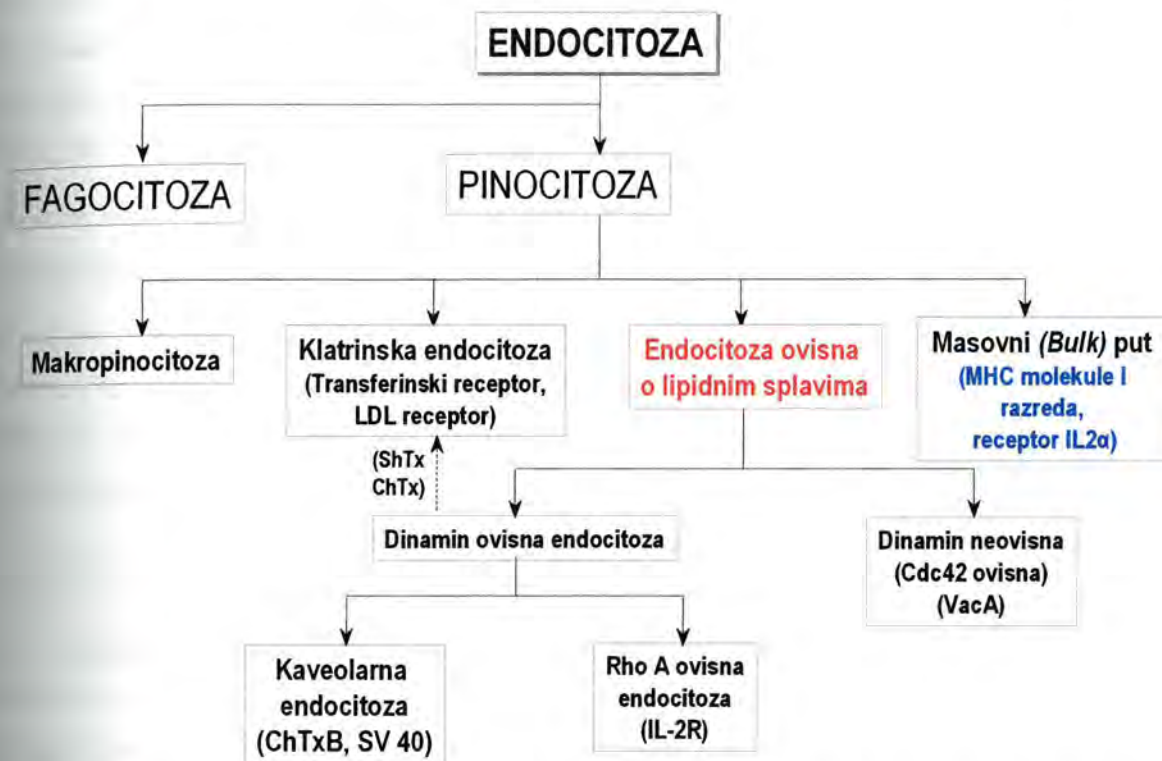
ENDOCITOZA

FAGOCITOZA

PINOCITOZA

Makropinocitoza

Klatrinska endocitoza (Transferinski receptor, LDL receptor)

Endocitoza ovisna o lipidnim splavima

Masovni *(Bulk)* put (MHC molekule I razreda, receptor IL2α)

(ShTx ChTx)

Dinamin ovisna endocitoza

Dinamin neovisna (Cdc42 ovisna) (VacA)

Kaveolarna endocitoza (ChTxB, SV 40)

Rho A ovisna endocitoza (IL-2R)